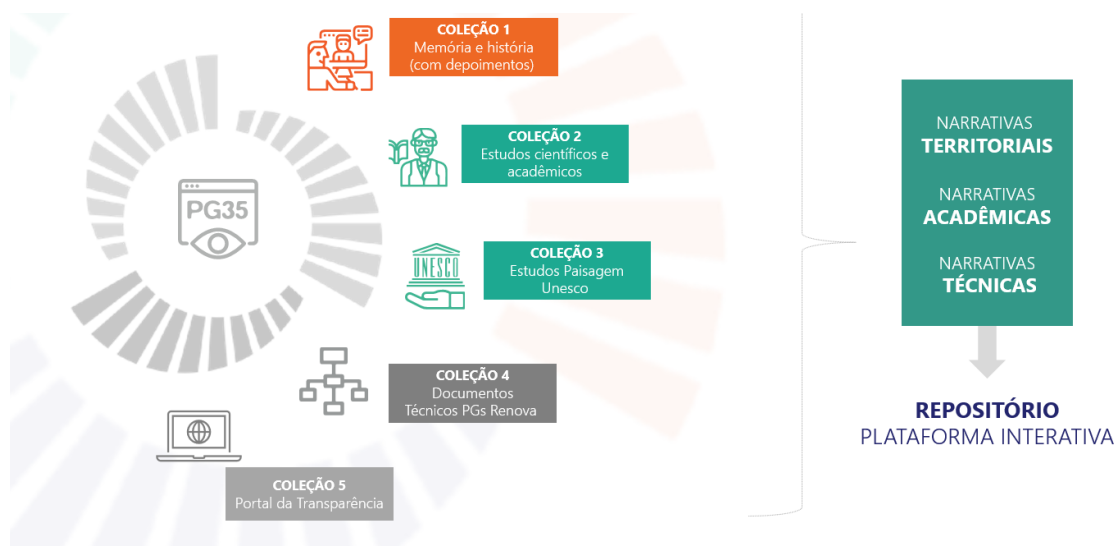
PG35

COLEÇÃO 1
Memória e história (com depoimentos)

COLEÇÃO 2
Estudos científicos e acadêmicos

UNESCO

COLEÇÃO 3
Estudos Paisagem Unesco

COLEÇÃO 4
Documentos Técnicos PGs Renova

COLEÇÃO 5
Portal da Transparência

NARRATIVAS
TERRITORIAIS

NARRATIVAS
ACADÊMICAS

NARRATIVAS
TÉCNICAS

REPOSITÓRIO
PLATAFORMA INTERATIVA